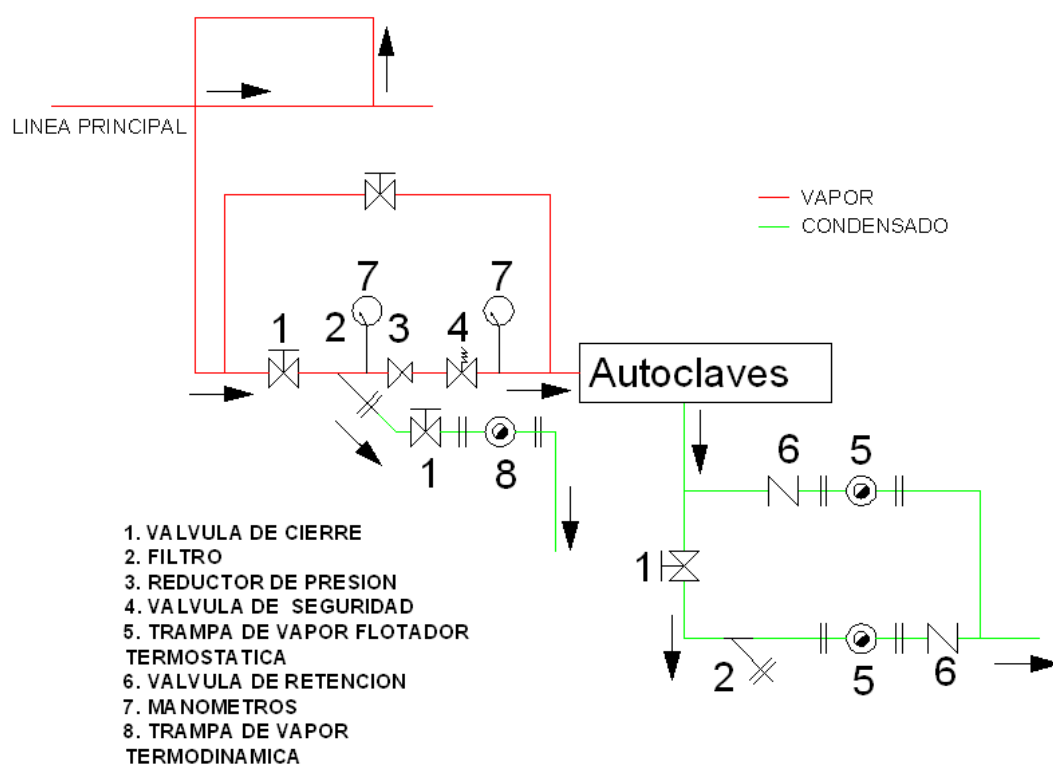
LINEA PRINCIPAL

VAPOR
CONDENSADO

7
7
1
2
3
4
Autoclaves
1
8
6
5
1
2
5
6

1. VALVULA DE CIERRE
2. FILTRO
3. REDUCTOR DE PRESION
4. VALVULA DE SEGURIDAD
5. TRAMPA DE VAPOR FLOTADOR TERMOSTATICA
6. VALVULA DE RETENCION
7. MANOMETROS
8. TRAMPA DE VAPOR TERMODINAMICA